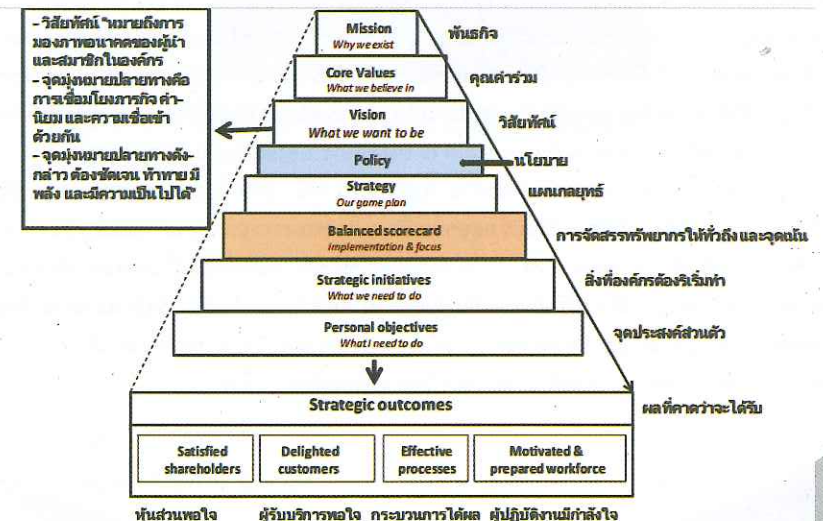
- วิสัยทัศน์ "หมายถึงการมองภาพอนาคตของผู้นำและสมาชิกในองค์กร
- จุดมุ่งหมายปลายทางคือการเชื่อมโยงภารกิจ ค่านิยม และความเชื่อเข้าด้วยกัน
- จุดมุ่งหมายปลายทางดังกล่าว ต้องชัดเจน ท้าทาย มีพลัง และมีความเป็นไปได้"

Mission
Why we exist
พันธกิจ

Core Values
What we believe in
คุณค่าร่วม

Vision
What we want to be
วิสัยทัศน์

Policy
นโยบาย

Strategy
Our game plan
แผนกลยุทธ์

Balanced scorecard
Implementation & focus
การจัดสรรทรัพยากรให้ทั่วถึง และจุดเน้น

Strategic initiatives
What we need to do
สิ่งที่องค์กรต้องริเริ่มทำ

Personal objectives
What I need to do
จุดประสงค์ส่วนตัว

Strategic outcomes
ผลที่คาดว่าจะได้รับ

| Satisfied shareholders | Delighted customers | Effective processes | Motivated & prepared workforce |
|---|---|---|---|

หุ้นส่วนพอใจ ผู้รับบริการพอใจ กระบวนการได้ผล ผู้ปฏิบัติงานมีกำลังใจ